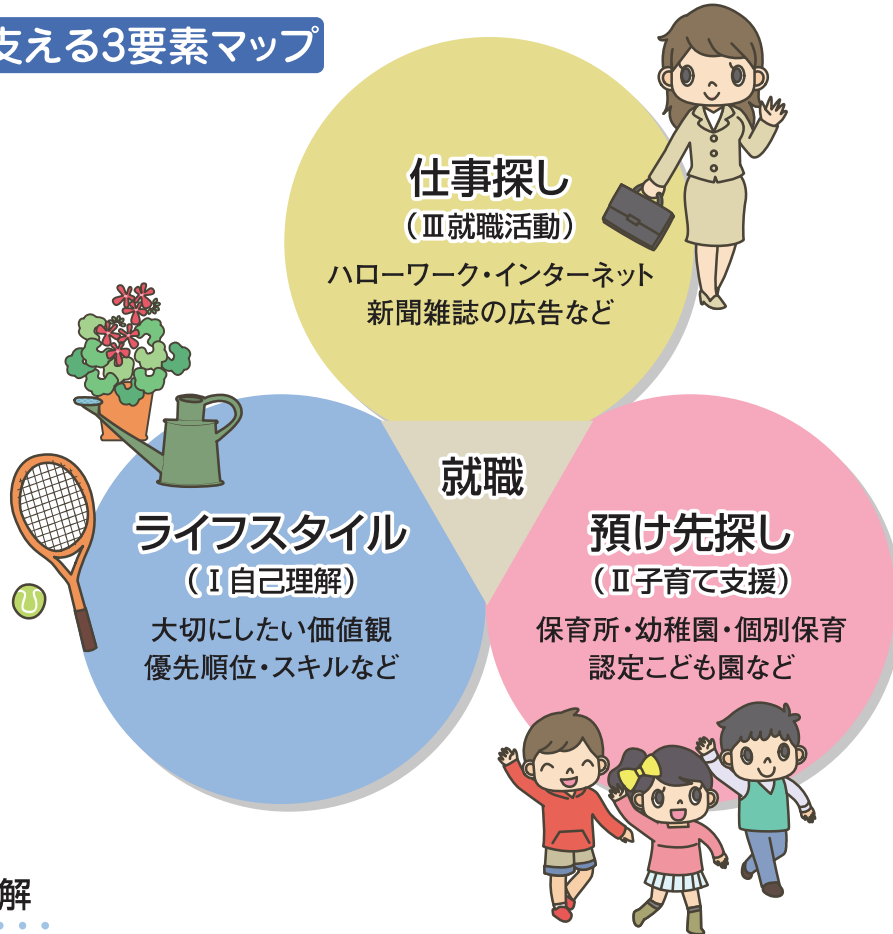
支える3要素マップ

仕事探し
（Ⅲ就職活動）
ハローワーク・インターネット
新聞雑誌の広告など

就職

ライフスタイル
（Ⅰ自己理解）
大切にしたい価値観
優先順位・スキルなど

預け先探し
（Ⅱ子育て支援）
保育所・幼稚園・個別保育
認定こども園など

解